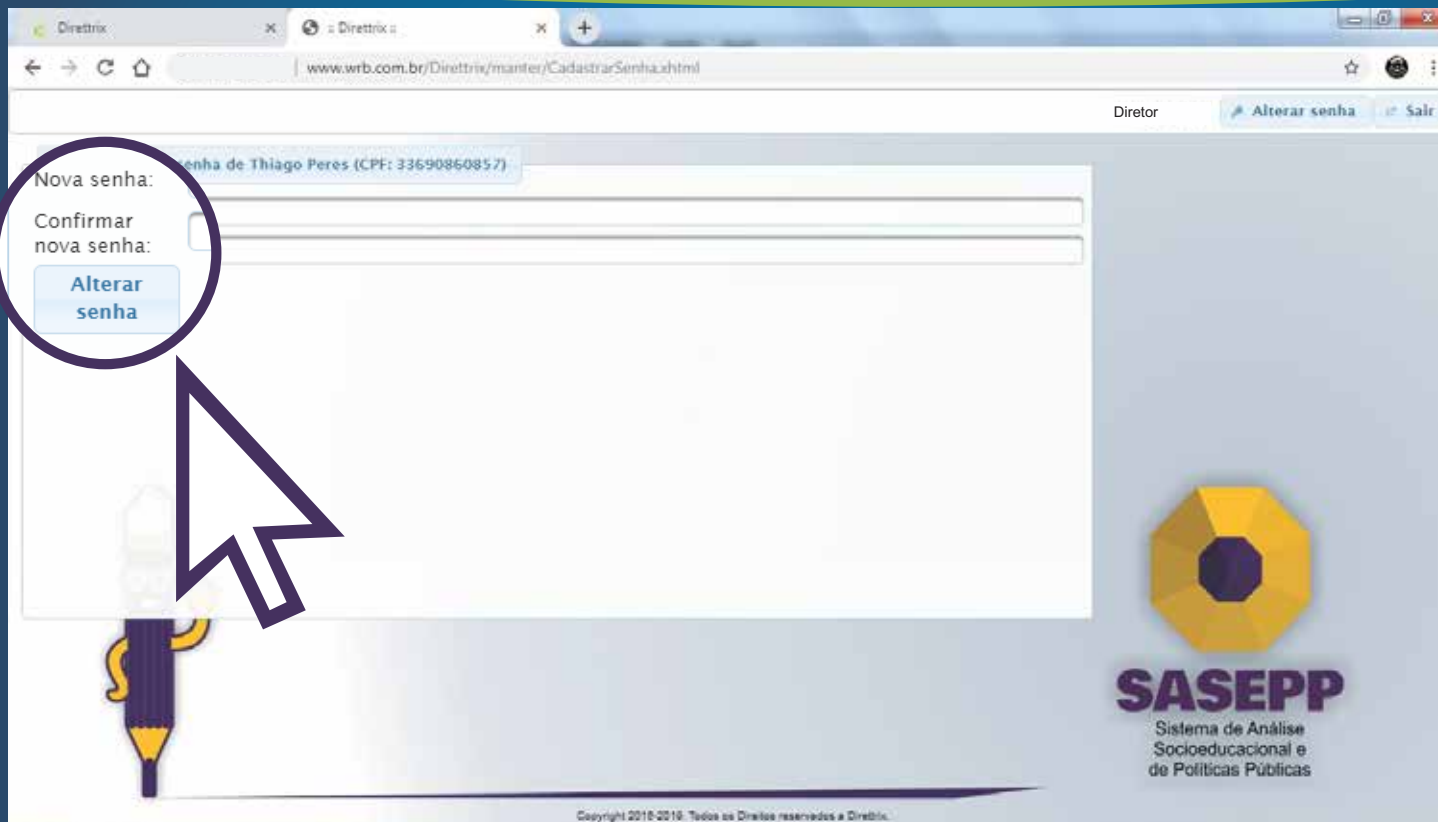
Direttrix × : Direttrix : × +

www.wrb.com.br/Direttrix/manter/CadastrarSenha.xhtml

Diretor Alterar senha Sair

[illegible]enha de Thiago Peres (CPF: 33690860857)

Nova senha:

Confirmar nova senha:

Alterar senha

SASEPP
Sistema de Análise Socioeducacional e de Políticas Públicas

Copyright 2018-2019. Todos os Direitos reservados a Direttrix.